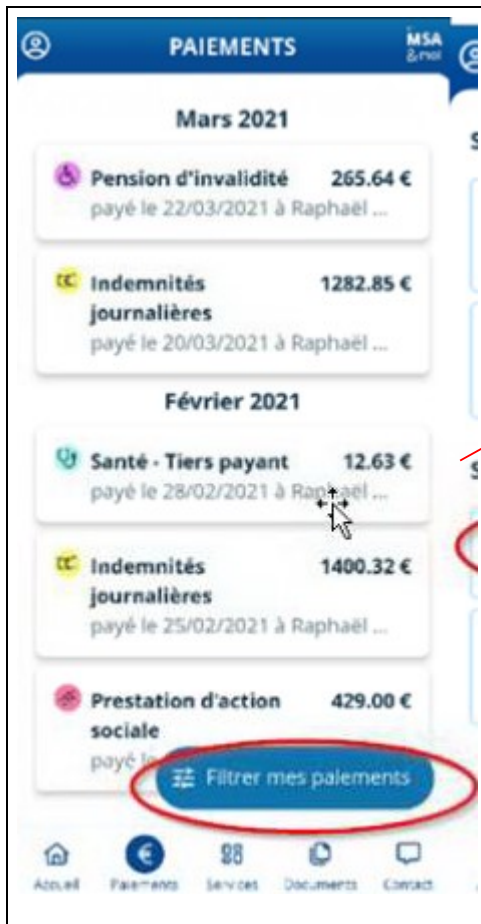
PAIEMENTS

MSA &moi

Mars 2021

Pension d'invalidité 265.64 €
payé le 22/03/2021 à Raphaël ...

Indemnités journalières 1282.85 €
payé le 20/03/2021 à Raphaël ...

Février 2021

Santé - Tiers payant 12.63 €
payé le 28/02/2021 à Raphaël ...

Indemnités journalières 1400.32 €
payé le 25/02/2021 à Raphaël ...

Prestation d'action sociale 429.00 €
payé le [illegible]

Filtrer mes paiements

Accueil Paiements Services Documents Contact